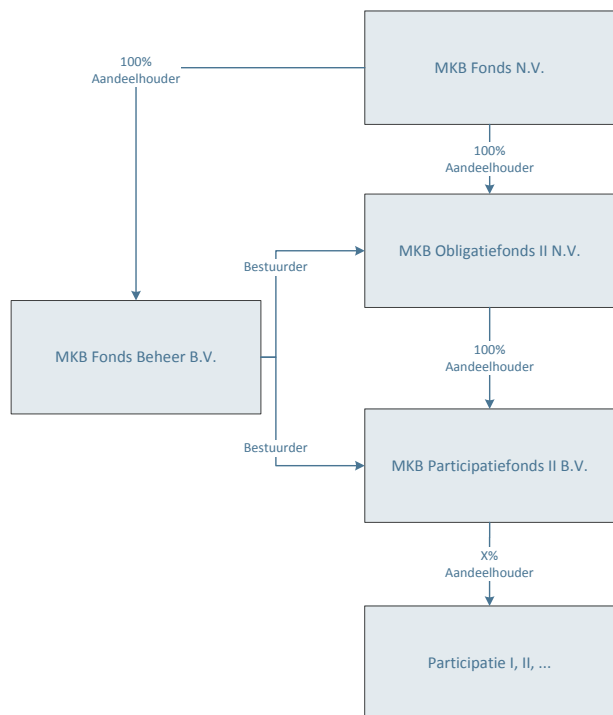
100%
Aandeelhouder

MKB Fonds N.V.

100%
Aandeelhouder

Bestuurder

MKB Obligatiefonds II N.V.

MKB Fonds Beheer B.V.

100%
Aandeelhouder

Bestuurder

MKB Participatiefonds II B.V.

X%
Aandeelhouder

Participatie I, II, ...